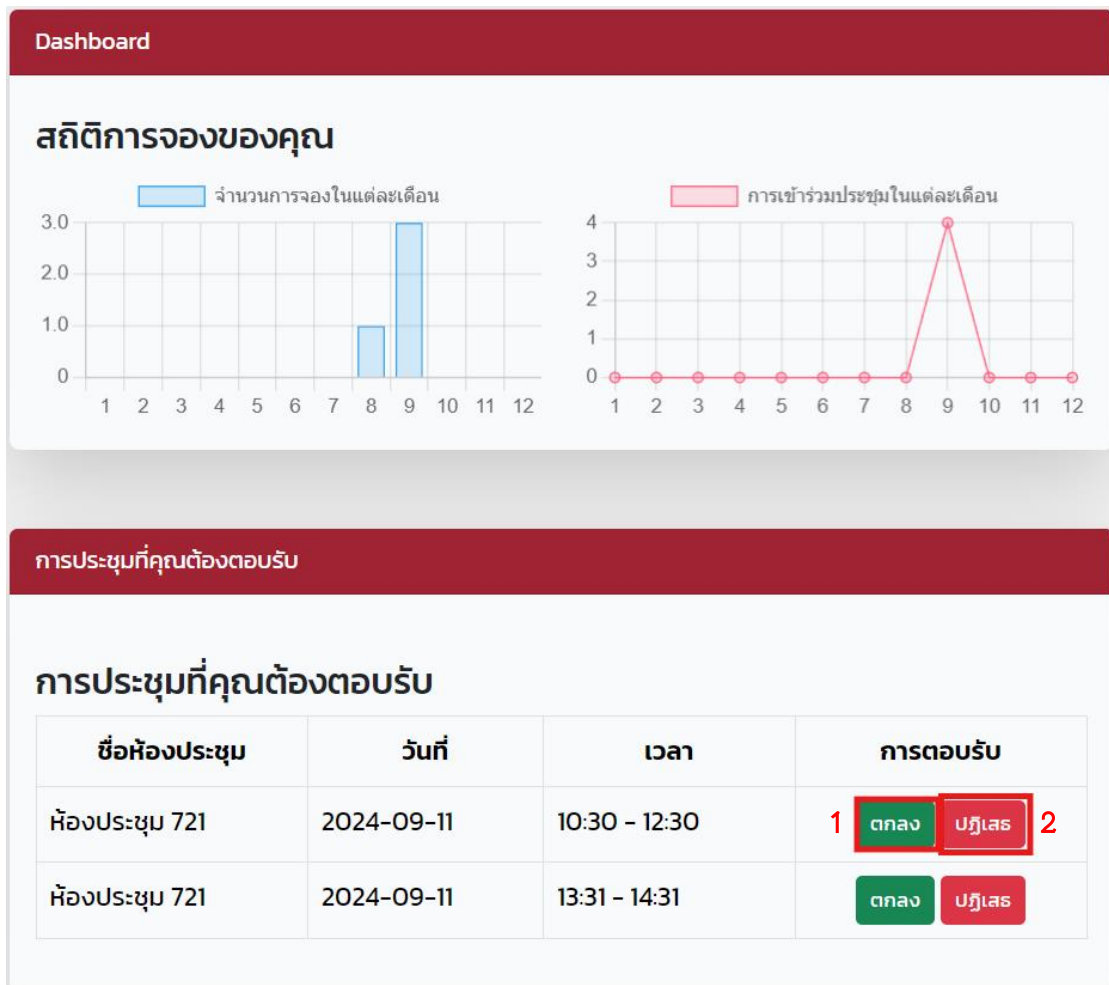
Dashboard

สถิติการจองของคุณ

จำนวนการจองในแต่ละเดือน

3.0
2.0
1.0
0
1 2 3 4 5 6 7 8 9 10 11 12

การเข้าร่วมประชุมในแต่ละเดือน

4
3
2
1
0
1 2 3 4 5 6 7 8 9 10 11 12

การประชุมที่คุณต้องตอบรับ

การประชุมที่คุณต้องตอบรับ

| ชื่อห้องประชุม | วันที่ | เวลา | การตอบรับ |
|---|---|---|---|
| ห้องประชุม 721 | 2024-09-11 | 10:30 - 12:30 | 1 ตกลง ปฏิเสธ 2 |
| ห้องประชุม 721 | 2024-09-11 | 13:31 - 14:31 | ตกลง ปฏิเสธ |